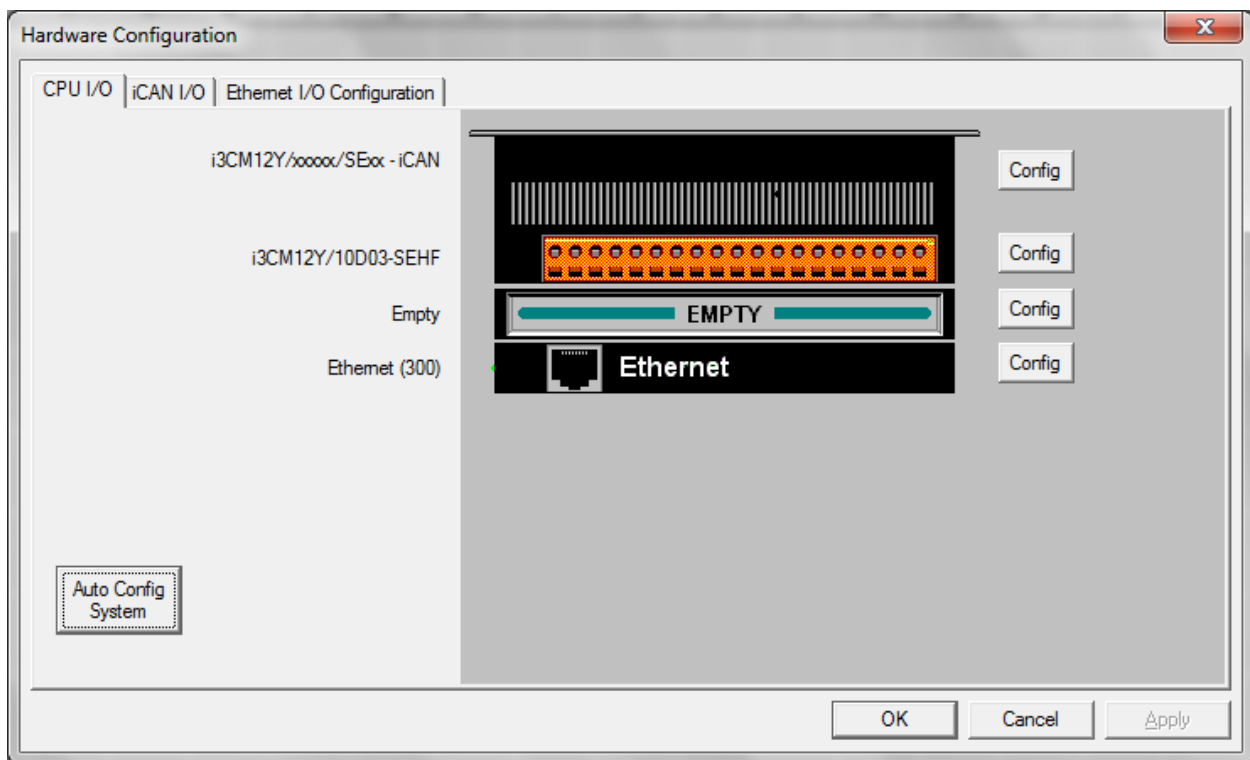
Hardware Configuration

CPU I/O | iCAN I/O | Ethernet I/O Configuration

i3CM12Y/xxxxx/SExx - iCAN
Config

i3CM12Y/10D03-SEHF
Config

Empty
EMPTY
Config

Ethernet (300)
Ethernet
Config

Auto Config System

OK
Cancel
Apply